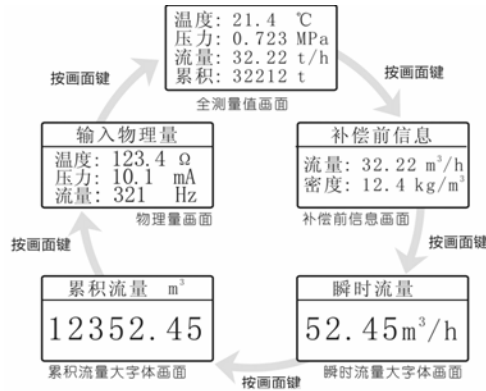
温度: 21.4 ℃
压力: 0.723 MPa
流量: 32.22 t/h
累积: 32212 t

全测量值画面

按画面键

补偿前信息

流量: 32.22 m$^3$/h
密度: 12.4 kg/m$^3$

补偿前信息画面

按画面键

瞬时流量

52.45m$^3$/h

瞬时流量大字体画面

按画面键

累积流量 m$^3$

12352.45

累积流量大字体画面

按画面键

输入物理量

温度: 123.4 Ω
压力: 10.1 mA
流量: 321 Hz

物理量画面

按画面键